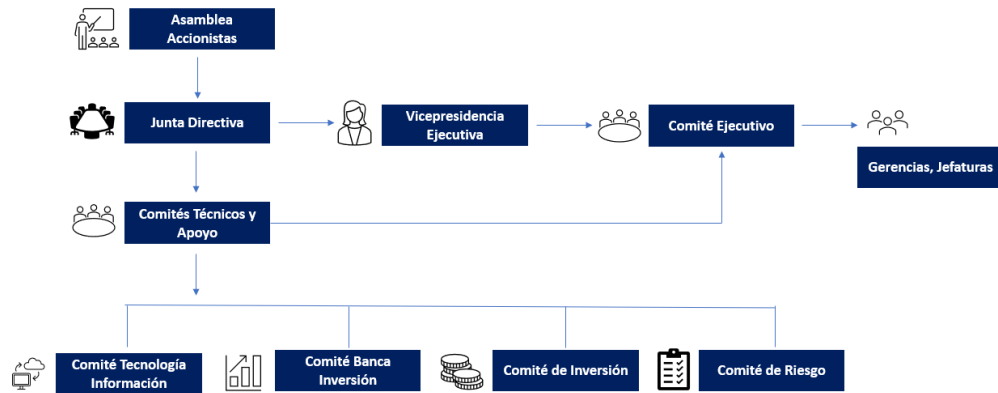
Asamblea Accionistas

Junta Directiva

Vicepresidencia Ejecutiva

Comité Ejecutivo

Gerencias, Jefaturas

Comités Técnicos y Apoyo

Comité Tecnología Información

Comité Banca Inversión

Comité de Inversión

Comité de Riesgo